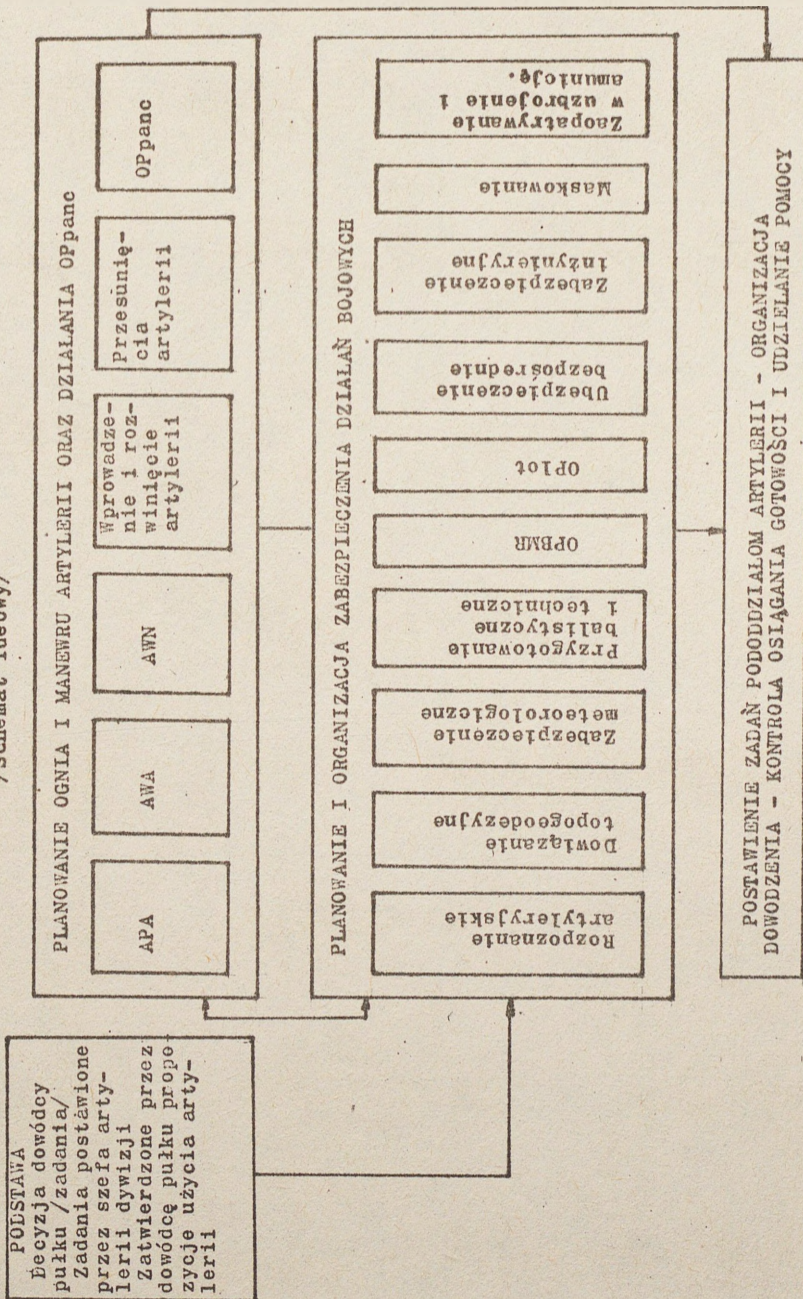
/schemat ideowy/

PODSTAWA
Decyzja dowódcy pułku /zadania/
Zadania postawione przez szefa artylerii dywizji
Zatwierdzone przez dowódcę pułku propozycje użycia artylerii

PLANOWANIE OGNIA I MANEWRU ARTYLERII ORAZ DZIAŁANIA OPpanc

APA

AWA

AWN

Wprowadzenie i rozwinięcie artylerii

Przesunięcia artylerii

OPpanc

PLANOWANIE I ORGANIZACJA ZABEZPIECZENIA DZIAŁAŃ BOJOWYCH

Rozpoznanie artyleryjskie

Dowiązanie topogeodezyjne

Zabezpieczenie meteorologiczne

Przygotowanie balistyczne i techniczne

OPBMR

OPlot

Ubezpieczenie bezpośrednie

Zabezpieczenie inżynieryjne

Maskowanie

Zaopatrywanie w uzbrojenie i amunicję.

POSTAWIENIE ZADAŃ PODODDZIAŁOM ARTYLERII - ORGANIZACJA DOWODZENIA - KONTROLA OSIĄGANIA GOTOWOŚCI I UDZIELANIE POMOCY